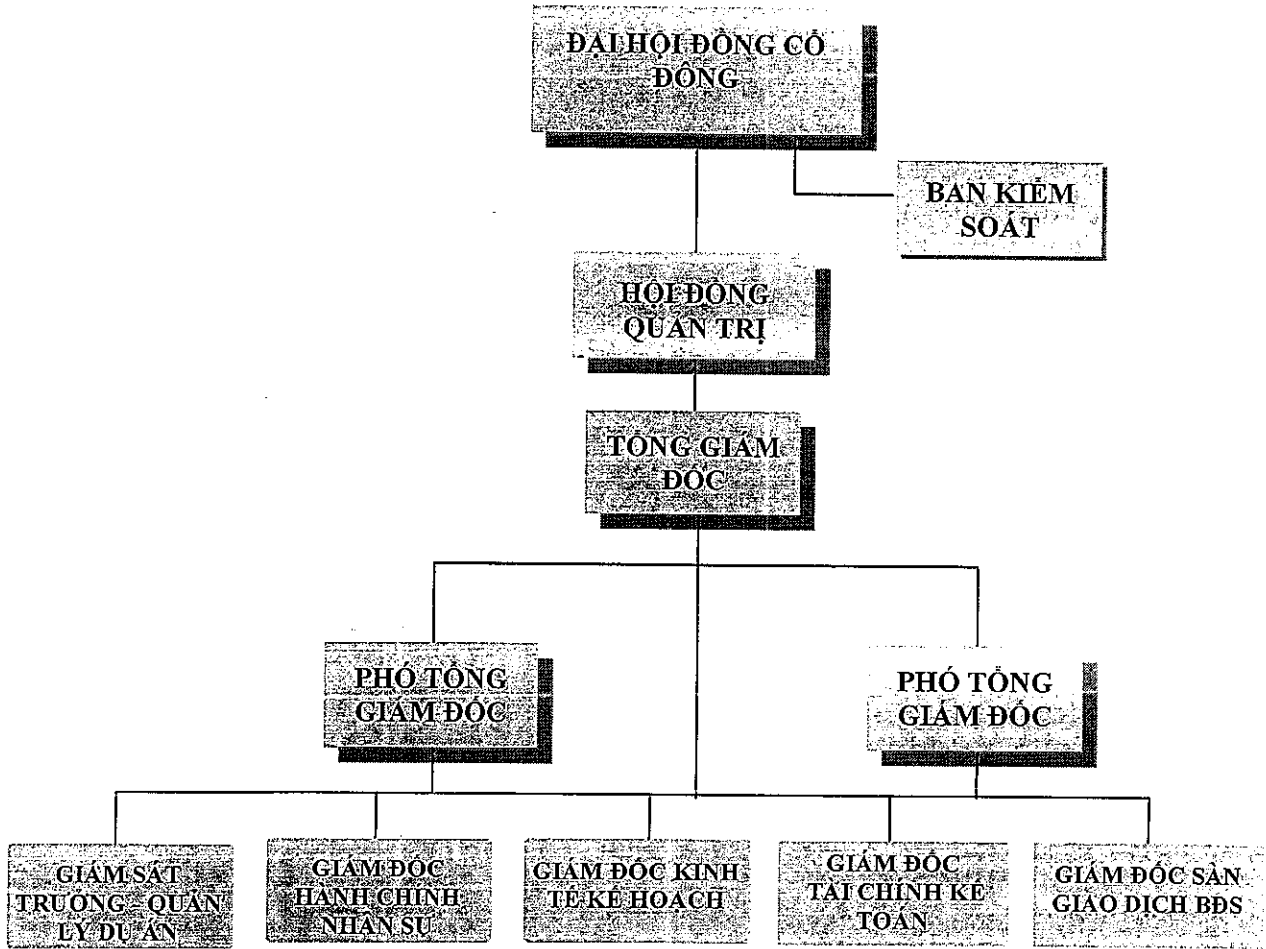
ĐẠI HỘI ĐỒNG CỔ ĐÔNG

BAN KIỂM SOÁT

HỘI ĐỒNG QUẢN TRỊ

TỔNG GIÁM ĐỐC

PHÓ TỔNG GIÁM ĐỐC

PHÓ TỔNG GIÁM ĐỐC

GIÁM SÁT TRƯỞNG - QUẢN LÝ DỰ ÁN

GIÁM ĐỐC HÀNH CHÍNH NHÂN SỰ

GIÁM ĐỐC KINH TẾ KẾ HOẠCH

GIÁM ĐỐC TÀI CHÍNH KẾ TOÁN

GIÁM ĐỐC SÀN GIAO DỊCH BĐS